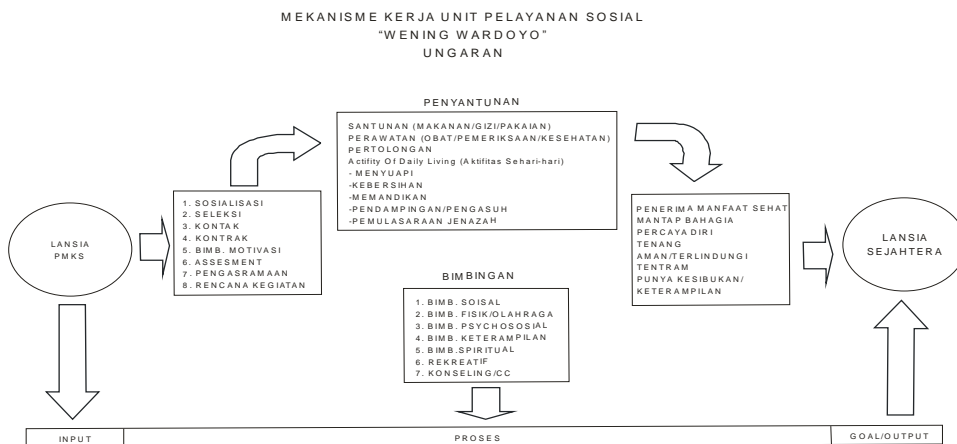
MEKANISME KERJA UNIT PELAYANAN SOSIAL
"WENING WARDOYO"
UNGARAN

PENYANTUNAN

SANTUNAN (MAKANAN/GIZI/PAKAIAN)
PERAWATAN (OBAT/PEMERIKSAAN/KESEHATAN)
PERTOLONGAN
Actifity Of Daily Living (Aktifitas Sehari-hari)
- MENYUAPI
-KEBERSIHAN
-MEMANDIKAN
-PENDAMPINGAN/PENGASUH
-PEMULASARAAN JENAZAH

LANSIA
PMKS

1. SOSIALISASI
2. SELEKSI
3. KONTAK
4. KONTRAK
5. BIMB. MOTIVASI
6. ASSESMENT
7. PENGASRAMAAN
8. RENCANA KEGIATAN

PENERIMA MANFAAT SEHAT
MANTAP BAHAGIA
PERCAYA DIRI
TENANG
AMAN/TERLINDUNGI
TENTRAM
PUNYA KESIBUKAN/
KETERAMPILAN

LANSIA
SEJAHTERA

BIMBINGAN

1. BIMB. SOISAL
2. BIMB. FISIK/OLAHRAGA
3. BIMB. PSYCHOSOSIAL
4. BIMB. KETERAMPILAN
5. BIMB.SPIRITUAL
6. REKREATIF
7. KONSELING/CC

| INPUT | PROSES | GOAL/OUTPUT |
|---|---|---|